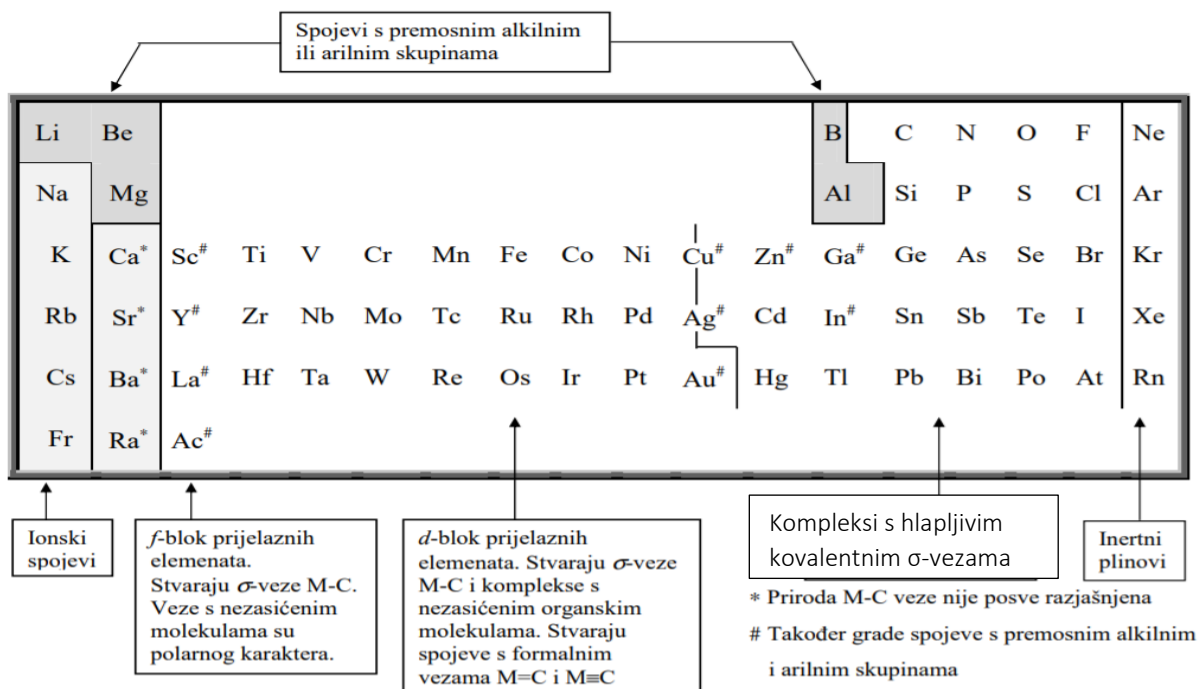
Spojevi s premosnim alkilnim ili arilnim skupinama

| Li | Be | | | | | | | | | | | B | C | N | O | F | Ne |
|---|---|---|---|---|---|---|---|---|---|---|---|---|---|---|---|---|---|
| Na | Mg | | | | | | | | | | | Al | Si | P | S | Cl | Ar |
| K | Ca* | Sc# | Ti | V | Cr | Mn | Fe | Co | Ni | Cu# | Zn# | Ga# | Ge | As | Se | Br | Kr |
| Rb | Sr* | Y# | Zr | Nb | Mo | Tc | Ru | Rh | Pd | Ag# | Cd | In# | Sn | Sb | Te | I | Xe |
| Cs | Ba* | La# | Hf | Ta | W | Re | Os | Ir | Pt | Au# | Hg | Tl | Pb | Bi | Po | At | Rn |
| Fr | Ra* | Ac# | | | | | | | | | | | | | | | |

Ionski spojevi

$f$-blok prijelaznih elemenata. Stvaraju $\sigma$-veze M-C. Veze s nezasićenim molekulama su polarnog karaktera.

$d$-blok prijelaznih elemenata. Stvaraju $\sigma$-veze M-C i komplekse s nezasićenim organskim molekulama. Stvaraju spojeve s formalnim vezama M=C i M≡C

Kompleksi s hlapljivim kovalentnim σ-vezama

Inertni plinovi

* Priroda M-C veze nije posve razjašnjena

# Također grade spojeve s premosnim alkilnim i arilnim skupinama